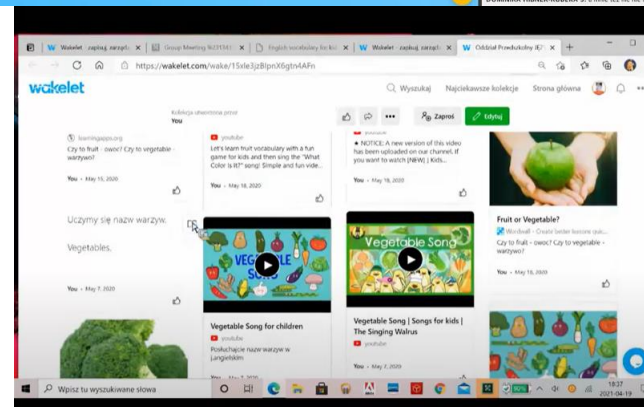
DOMINIKA FABER-KOBERA 5. (FAMILIE 122 NE

Wakelet - zapisuj, zarządz | Group Meeting N2711S1 | English vocabulary for kids | Wakelet - zapisuj, zarządz | Oddział Przedszkolny II/7

https://wakelet.com/wake/15xle3jzBlpnX6gtn4AFn

wakelet

Wyszukaj | Najciekawsze kolekcje | Strona główna

Kolekcja utworzona przez
You

Zaproś | Edytuj

learningapps.org
Cy to fruit - owoc? Cy to vegetable - warzywo?

You • May 15, 2020

Uczymy się nazw warzyw.

Vegetables.

You • May 7, 2020

youtube
Let's learn fruit vocabulary with a fun game for kids and then sing the "What Color is It?" song! Simple and fun vide...

You • May 18, 2020

Vegetable Song for children

youtube
Posłuchajcie nazw warzyw w jangielskim

You • May 7, 2020

youtube
★ NOTICE: A new version of this video has been uploaded on our channel. If you want to watch [NEW] | Kids...

You • May 18, 2020

Vegetable Song

Vegetable Song | Songs for kids | The Singing Walrus

youtube

Fruit or Vegetable?

Wordwall - Create better lessons quic...
Cy to fruit - owoc? Cy to vegetable - warzywo?

You • May 15, 2020

Wpisz tu wyszukiwane słowa

18:37
2021-04-19